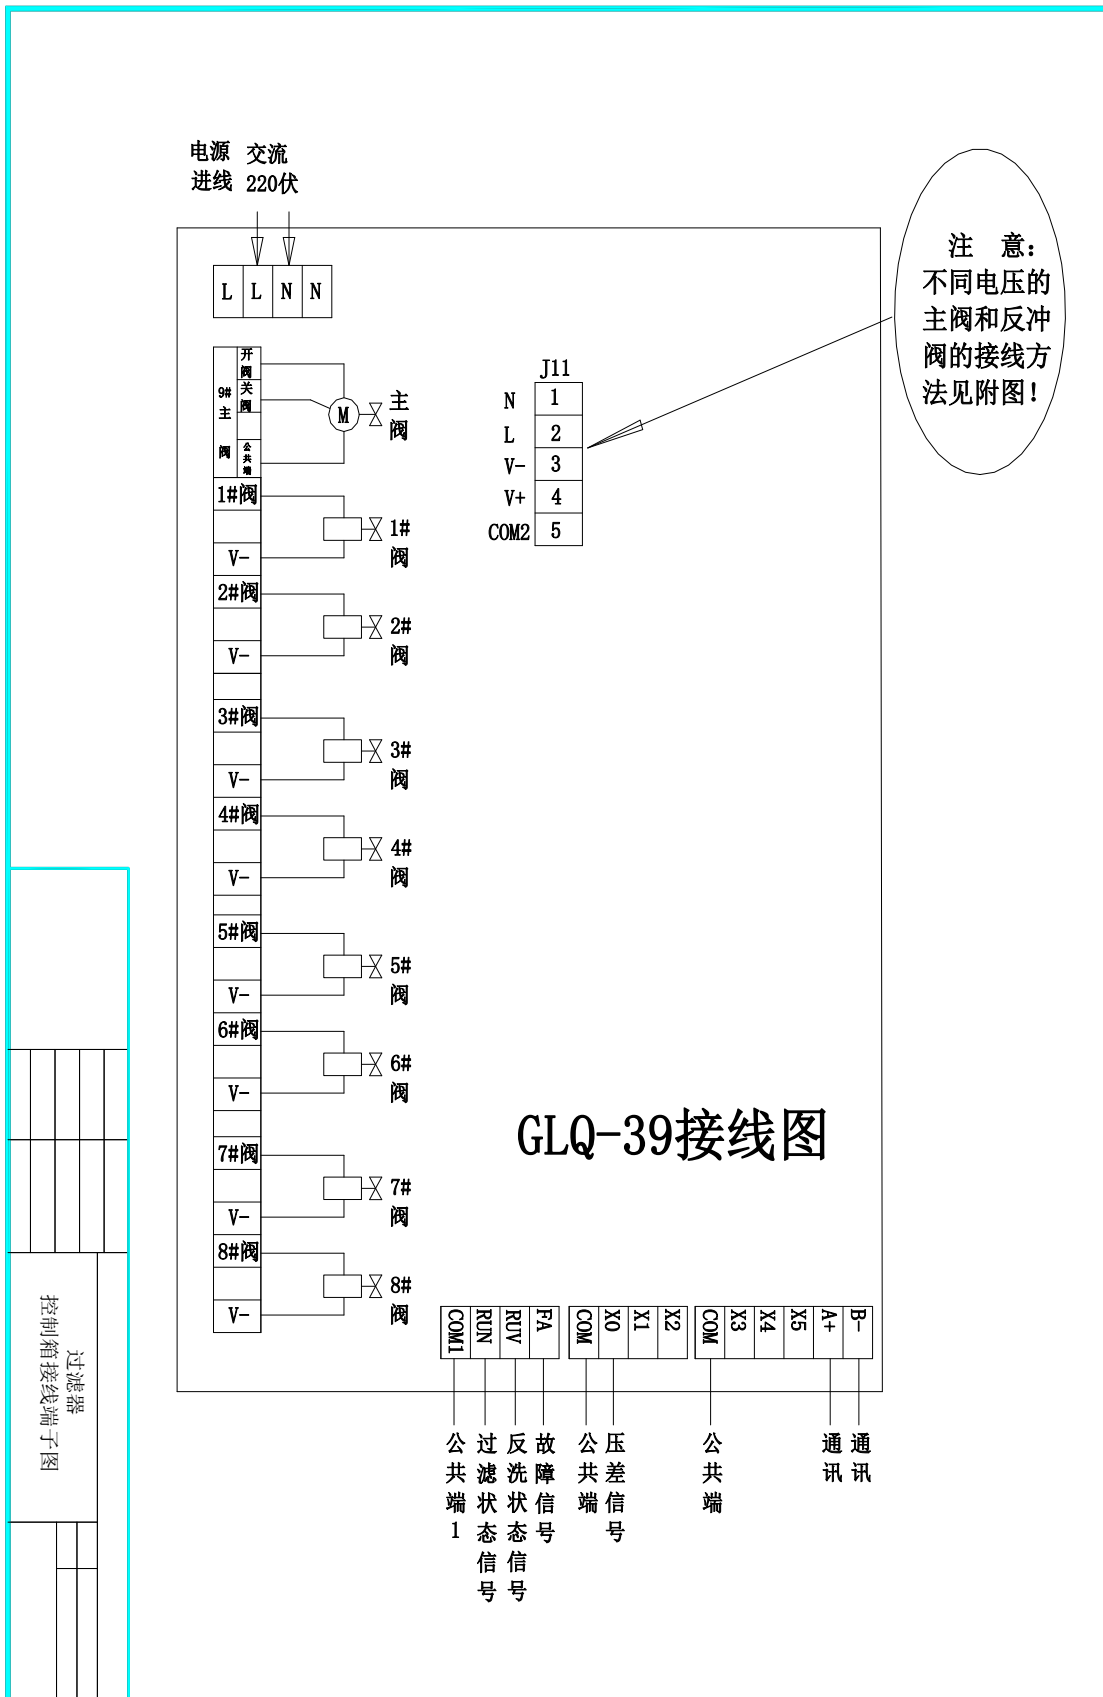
电源进线 交流220伏

L L N N

9#主阀 开阀 关阀 公共端

M 主阀

1#阀
V-
1#阀

2#阀
V-
2#阀

3#阀
V-
3#阀

4#阀
V-
4#阀

5#阀
V-
5#阀

6#阀
V-
6#阀

7#阀
V-
7#阀

8#阀
V-
8#阀

J11
| N | 1 |
|---|---|
| L | 2 |
| V- | 3 |
| V+ | 4 |
| COM2 | 5 |

注 意：不同电压的主阀和反冲阀的接线方法见附图！

GLQ-39接线图

COM1 RUN RUV FA COM X0 X1 X2 COM X3 X4 X5 A+ B-

公共端1 过滤状态信号 反洗状态信号 故障信号 公共端 压差信号 公共端 通讯 通讯

过滤器
控制箱接线端子图